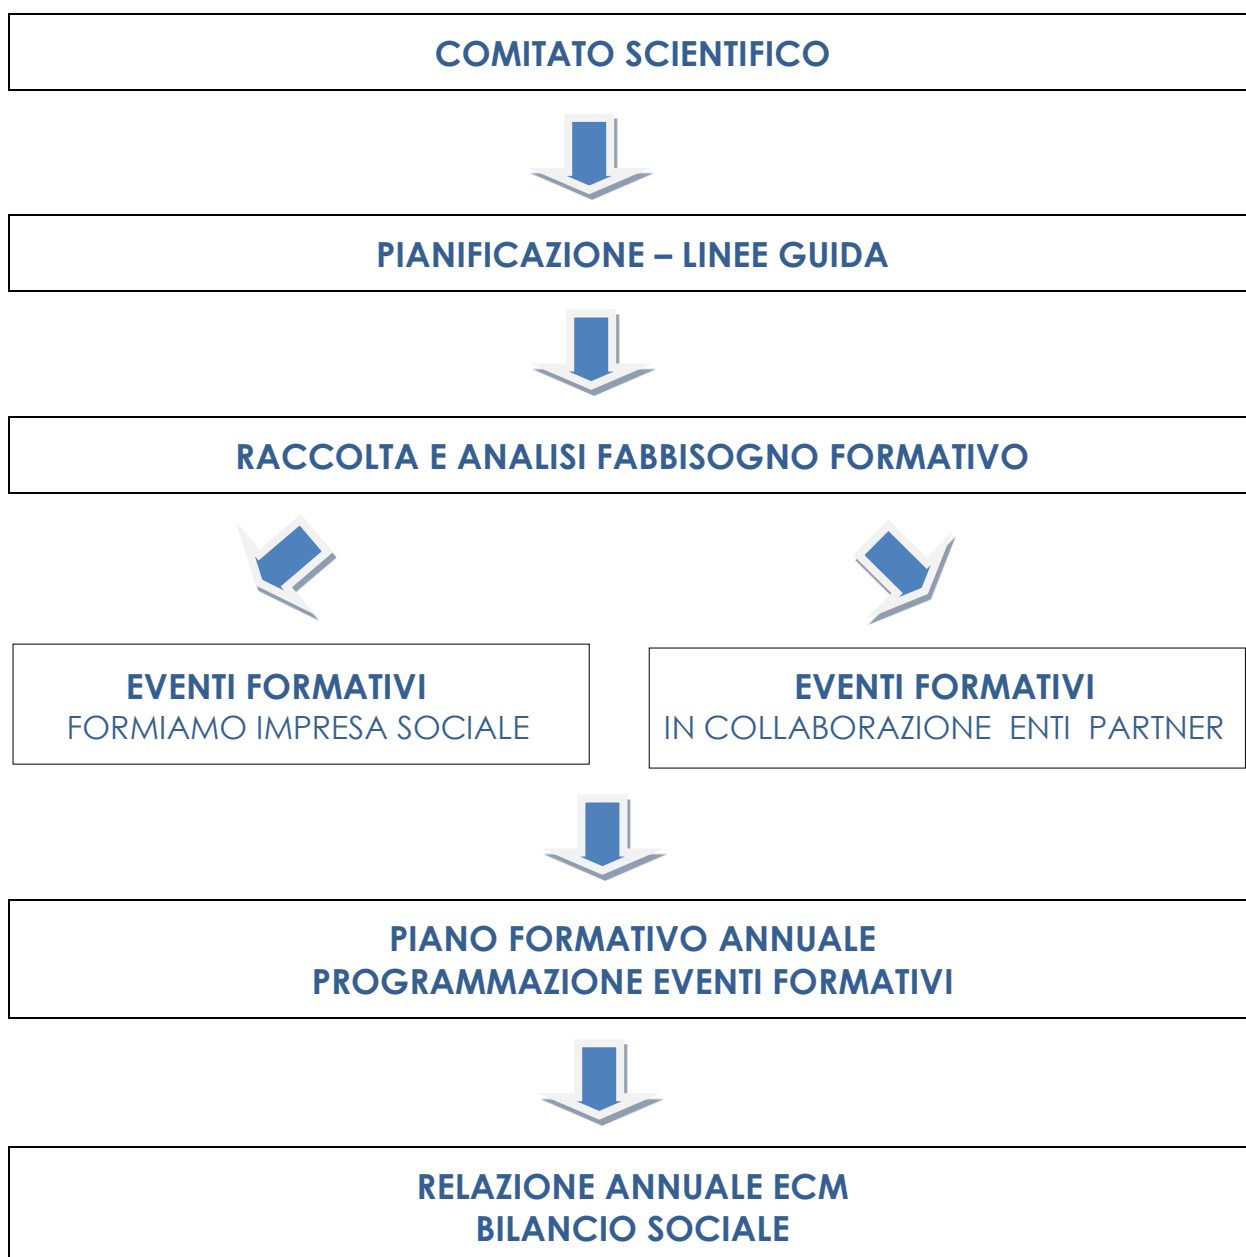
COMITATO SCIENTIFICO

PIANIFICAZIONE – LINEE GUIDA

RACCOLTA E ANALISI FABBISOGNO FORMATIVO

EVENTI FORMATIVI
FORMIAMO IMPRESA SOCIALE

EVENTI FORMATIVI
IN COLLABORAZIONE ENTI PARTNER

PIANO FORMATIVO ANNUALE
PROGRAMMAZIONE EVENTI FORMATIVI

RELAZIONE ANNUALE ECM
BILANCIO SOCIALE